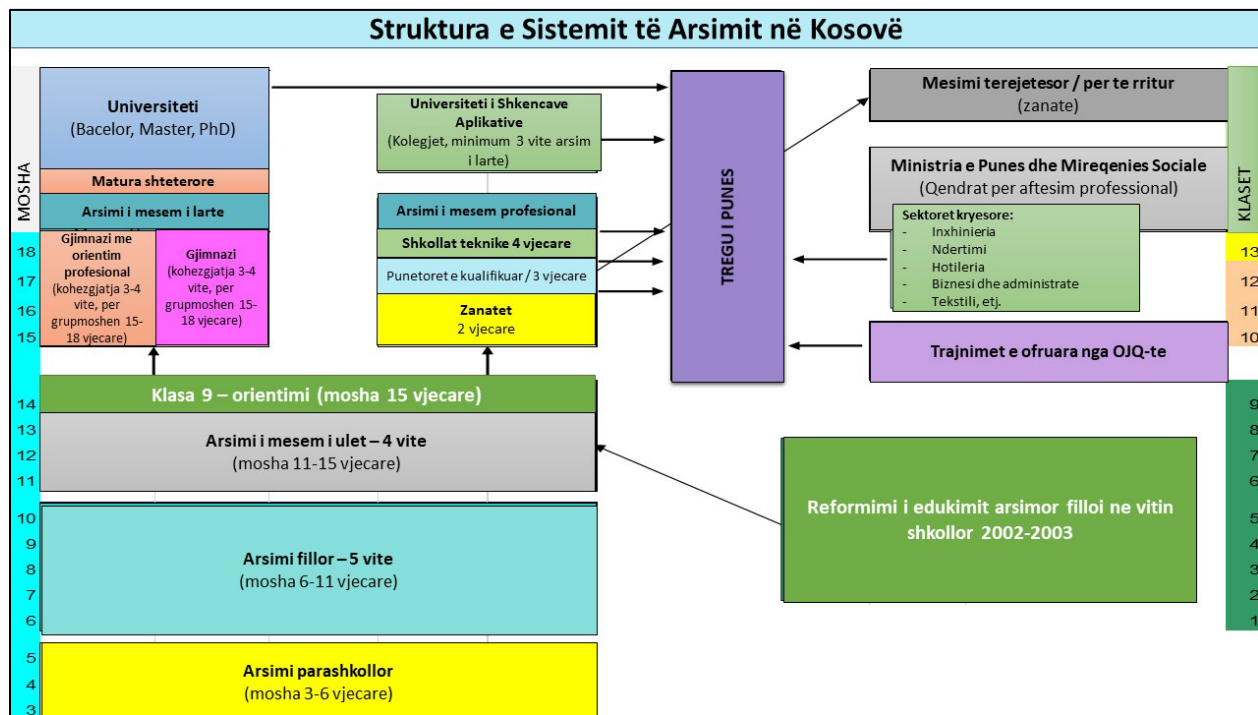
Struktura e Sistemit të Arsimit në Kosovë

MOSHA

Universiteti
(Bacelor, Master, PhD)

Matura shteterore

Arsimi i mesem i larte

Gjimnazi me orientim profesional (kohezgjatja 3-4 vite, per grupmoshen 15-18 vjecare)

Gjimnazi (kohezgjatja 3-4 vite, per grupmoshen 15-18 vjecare)

Universiteti i Shkencave Aplikative
(Kolegjet, minimum 3 vite arsim i larte)

Arsimi i mesem profesional

Shkollat teknike 4 vjecare

Punetoret e kualifikuar / 3 vjecare

Zanatet
2 vjecare

TREGU I PUNES

Mesimi terejetesor / per te rritur
(zanate)

Ministria e Punes dhe Mireqenies Sociale
(Qendrat per aftesim professional)

Sektoret kryesore:
- Inxhinieria
- Ndertimi
- Hotileria
- Biznesi dhe administrate
- Tekstili, etj.

Trajnimet e ofruara nga OJQ-te

KLASET

18
17
16
15

13
12
11
10

Klasa 9 – orientimi (mosha 15 vjecare)

14
13
12
11

Arsimi i mesem i ulet – 4 vite
(mosha 11-15 vjecare)

Reformimi i edukimit arsimor filloi ne vitin shkollor 2002-2003

9
8
7
6
5
4
3
2
1

10
9
8
7
6

Arsimi fillor – 5 vite
(mosha 6-11 vjecare)

5
4
3

Arsimi parashkollor
(mosha 3-6 vjecare)